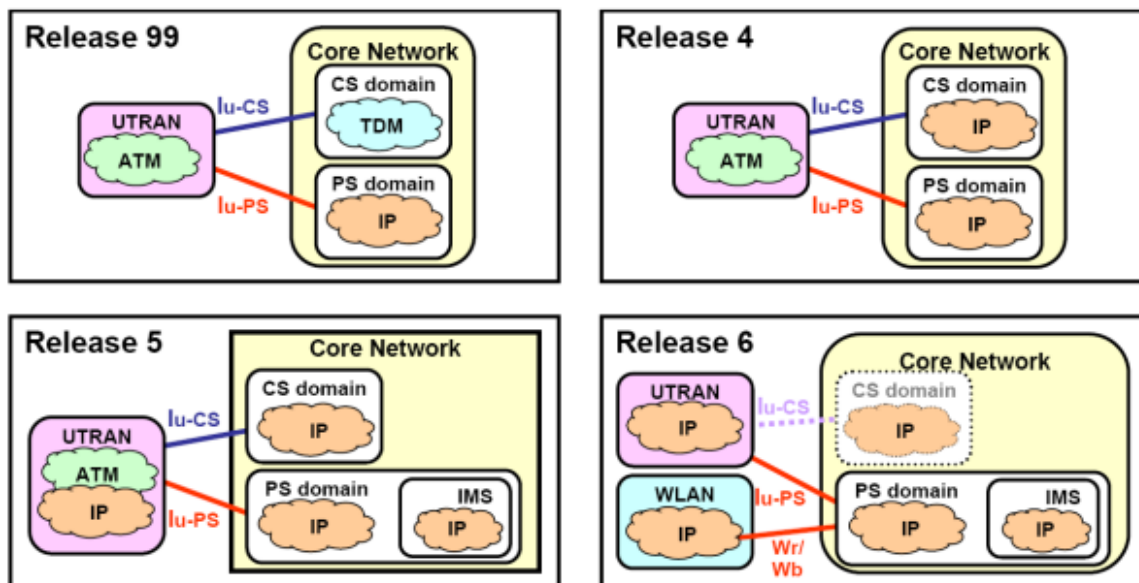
Release 99

Core Network

UTRAN
ATM

Iu-CS

CS domain
TDM

Iu-PS

PS domain
IP

Release 4

Core Network

UTRAN
ATM

Iu-CS

CS domain
IP

Iu-PS

PS domain
IP

Release 5

Core Network

UTRAN
ATM
IP

Iu-CS

CS domain
IP

Iu-PS

PS domain
IP

IMS
IP

Release 6

Core Network

UTRAN
IP

Iu-CS

CS domain
IP

WLAN
IP

Iu-PS

Wr/
Wb

PS domain
IP

IMS
IP